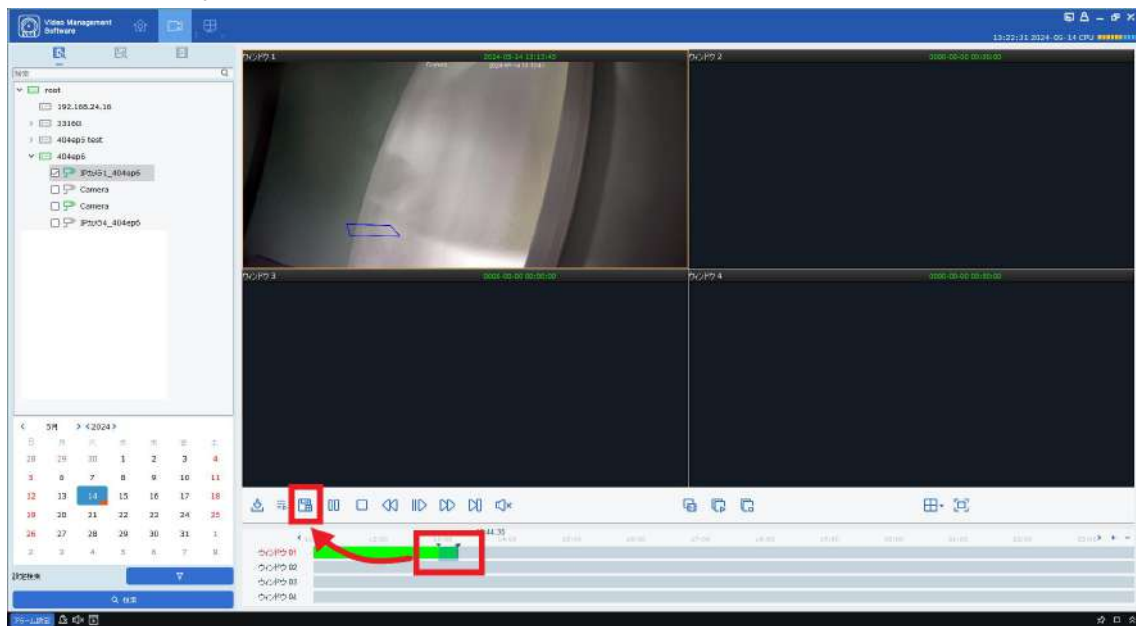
Video Management Software

13:22:31 2024-06-14 CPU

検索

root
192.168.24.16
33160
404ep5 test
404ep6
IPカメラ1_404ep6
Camera
Camera
IPカメラ4_404ep6

ウィンドウ 1
2024-05-14 13:13:43
ウィンドウ 2
0000-00-00 00:00:00
ウィンドウ 3
0000-00-00 00:00:00
ウィンドウ 4
0000-00-00 00:00:00

< 5月 > <2024>

| 日 | 月 | 火 | 水 | 木 | 金 | 土 |
|---|---|---|---|---|---|---|
| 28 | 29 | 30 | 1 | 2 | 3 | 4 |
| 5 | 6 | 7 | 8 | 9 | 10 | 11 |
| 12 | 13 | 14 | 15 | 16 | 17 | 18 |
| 19 | 20 | 21 | 22 | 23 | 24 | 25 |
| 26 | 27 | 28 | 29 | 30 | 31 | 1 |
| 2 | 3 | 4 | 5 | 6 | 7 | 8 |

詳細検索
検索

44:35
ウィンドウ 01
ウィンドウ 02
ウィンドウ 03
ウィンドウ 04